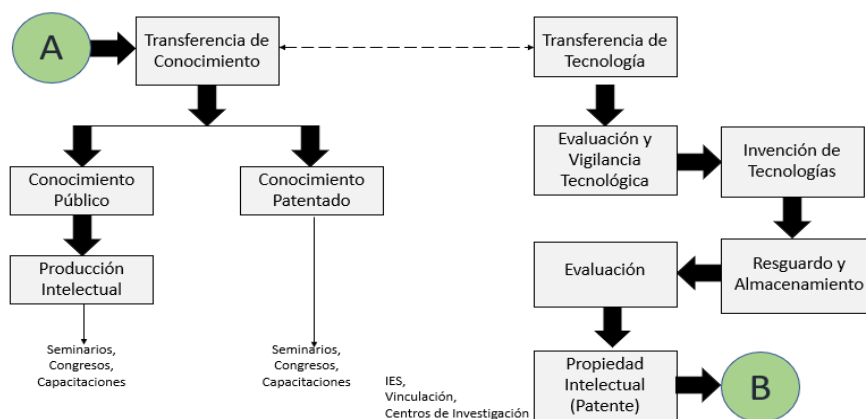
A

Transferencia de Conocimiento

Transferencia de Tecnología

Conocimiento Público

Conocimiento Patentado

Producción Intelectual

Seminarios, Congresos, Capacitaciones

Seminarios, Congresos, Capacitaciones

Evaluación y Vigilancia Tecnológica

Invención de Tecnologías

Resguardo y Almacenamiento

Evaluación

Propiedad Intelectual (Patente)

B

IES, Vinculación, Centros de Investigación